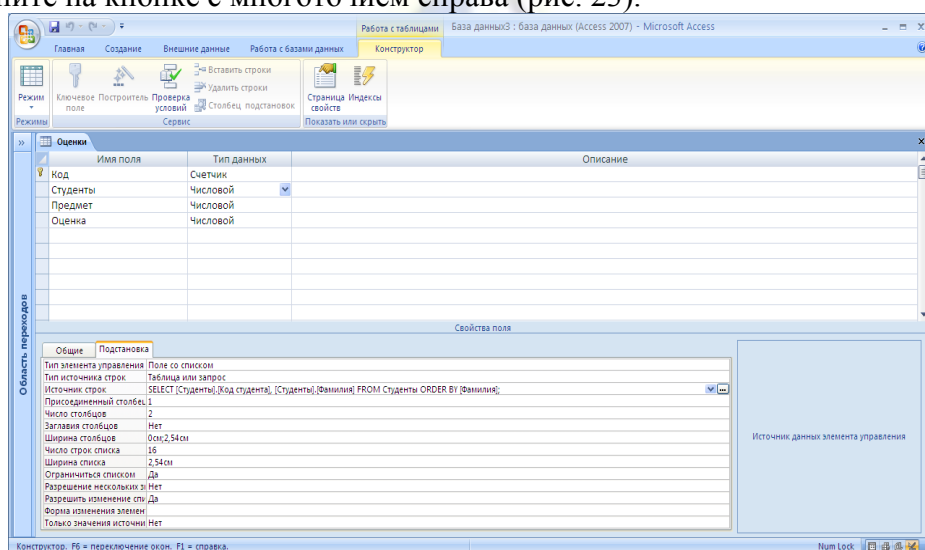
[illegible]ните на кнопке с многоточием справа (рис. 23).

Работа с таблицами
База данных3 : база данных (Access 2007) - Microsoft Access

Главная
Создание
Внешние данные
Работа с базами данных
Конструктор

Режим
Ключевое поле
Построитель
Проверка условий
Вставить строки
Удалить строки
Столбец подстановок
Страница свойств
Индексы
Режимы
Сервис
Показать или скрыть

Оценки

| Имя поля | Тип данных | Описание |
|---|---|---|
| Код | Счетчик | |
| Студенты | Числовой | |
| Предмет | Числовой | |
| Оценка | Числовой | |

Область переходов

Свойства поля

Общие
Подстановка

| | |
|---|---|
| Тип элемента управления | Поле со списком |
| Тип источника строк | Таблица или запрос |
| Источник строк | SELECT [Студенты].[Код студента], [Студенты].[Фамилия] FROM Студенты ORDER BY [Фамилия]; |
| Присоединенный столбец | 1 |
| Число столбцов | 2 |
| Заглавия столбцов | Нет |
| Ширина столбцов | 0см;2,54см |
| Число строк списка | 16 |
| Ширина списка | 2,54см |
| Ограничиться списком | Да |
| Разрешение нескольких зн | Нет |
| Разрешить изменение спи | Да |
| Форма изменения элемен | |
| Только значения источни | Нет |

Источник данных элемента управления

Конструктор. F6 = переключение окон. F1 = справка.
Num Lock